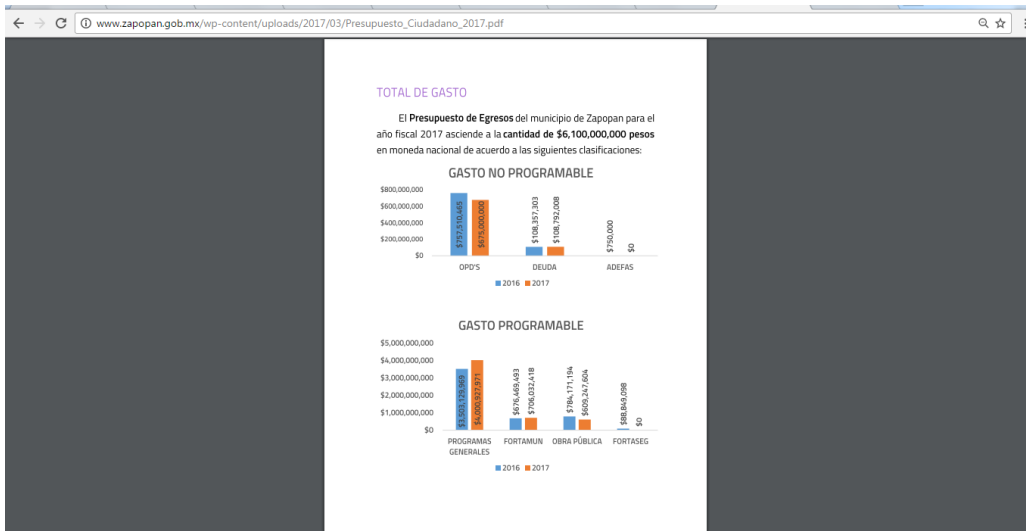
www.zapopan.gob.mx/wp-content/uploads/2017/03/Presupuesto_Ciudadano_2017.pdf

TOTAL DE GASTO

El **Presupuesto de Egresos** del municipio de Zapopan para el año fiscal 2017 asciende a la **cantidad de $6,100,000,000 pesos** en moneda nacional de acuerdo a las siguientes clasificaciones:

GASTO NO PROGRAMABLE

$800,000,000
$600,000,000
$400,000,000
$200,000,000
$0

$757,510,465
$675,000,000
$108,357,303
$108,792,008
$750,000
$0

OPD'S
DEUDA
ADEFAS

2016 2017

GASTO PROGRAMABLE

$5,000,000,000
$4,000,000,000
$3,000,000,000
$2,000,000,000
$1,000,000,000
$0

$3,503,128,969
$4,000,927,971
$676,469,493
$706,032,418
$784,171,194
$609,247,604
$88,849,098
$0

PROGRAMAS GENERALES
FORTAMUN
OBRA PÚBLICA
FORTASEG

2016 2017